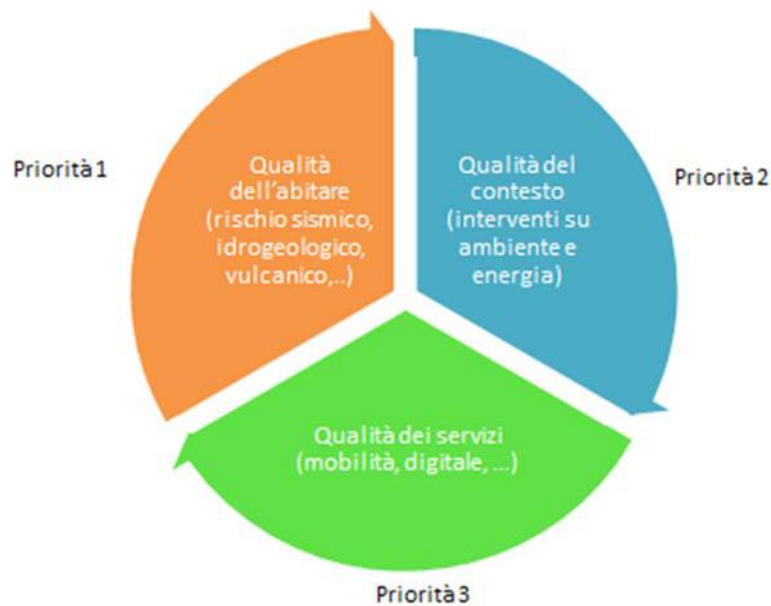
Priorità 1

Qualità dell'abitare (rischio sismico, idrogeologico, vulcanico,..)

Qualità del contesto (interventi su ambiente e energia)

Priorità 2

Qualità dei servizi (mobilità, digitale, ...)

Priorità 3